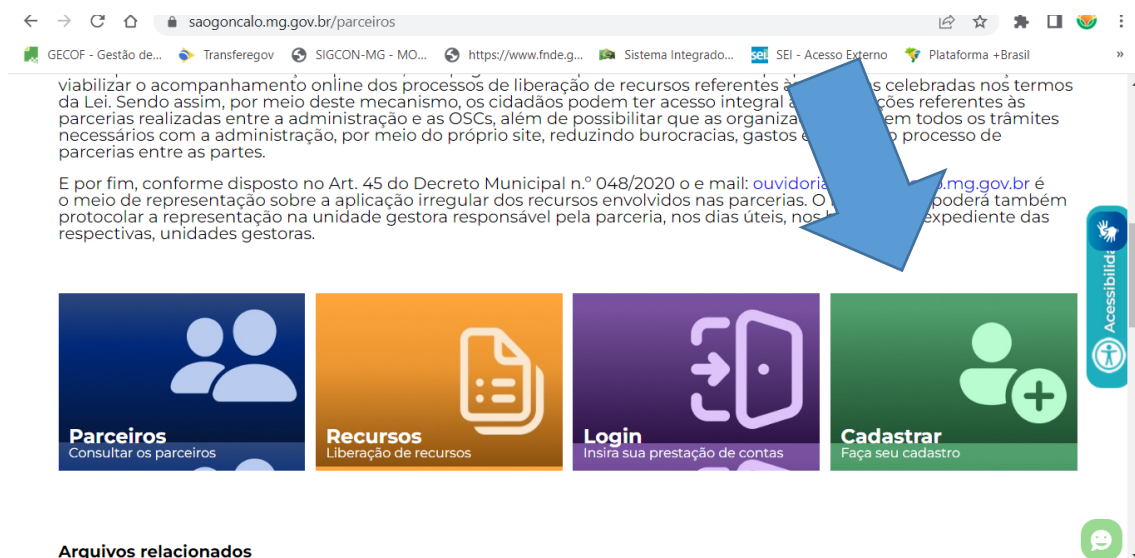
saogoncalo.mg.gov.br/parceiros

GECOF - Gestão de... Transferegov SIGCON-MG - MO... https://www.fnde.g... Sistema Integrado... SEI - Acesso Externo Plataforma +Brasil

viabilizar o acompanhamento online dos processos de liberação de recursos referentes à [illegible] celebradas nos termos da Lei. Sendo assim, por meio deste mecanismo, os cidadãos podem ter acesso integral a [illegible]ções referentes às parcerias realizadas entre a administração e as OSCs, além de possibilitar que as organiza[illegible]em todos os trâmites necessários com a administração, por meio do próprio site, reduzindo burocracias, gastos e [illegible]o processo de parcerias entre as partes.

E por fim, conforme disposto no Art. 45 do Decreto Municipal n.º 048/2020 o e mail: ouvidoria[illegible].mg.gov.br é o meio de representação sobre a aplicação irregular dos recursos envolvidos nas parcerias. O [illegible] poderá também protocolar a representação na unidade gestora responsável pela parceria, nos dias úteis, nos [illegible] expediente das respectivas, unidades gestoras.

Acessibili

Parceiros
Consultar os parceiros

Recursos
Liberação de recursos

Login
Insira sua prestação de contas

Cadastrar
Faça seu cadastro

Arquivos relacionados